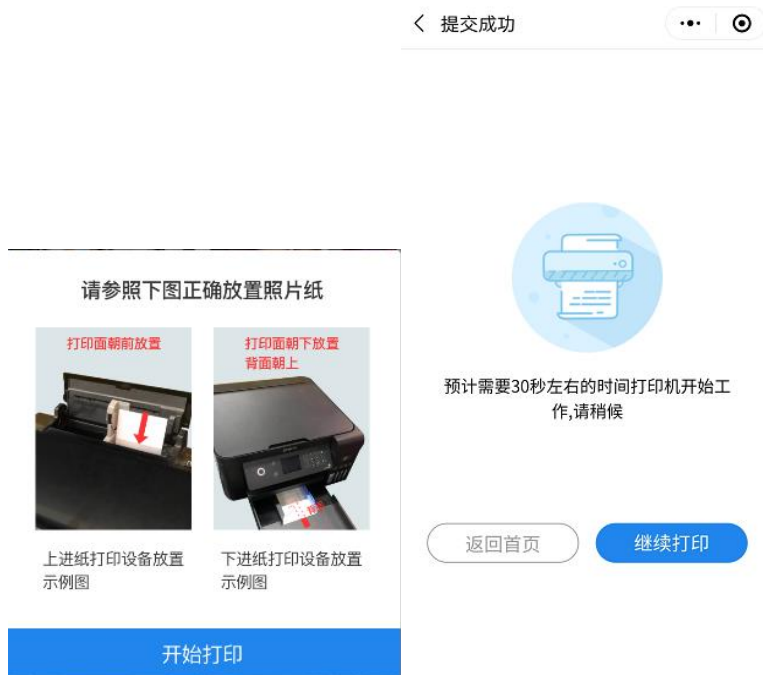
请参照下图正确放置照片纸

打印面朝前放置

打印面朝下放置
背面朝上

上进纸打印设备放置示例图

下进纸打印设备放置示例图

开始打印

< 提交成功

预计需要30秒左右的时间打印机开始工作,请稍候

返回首页

继续打印